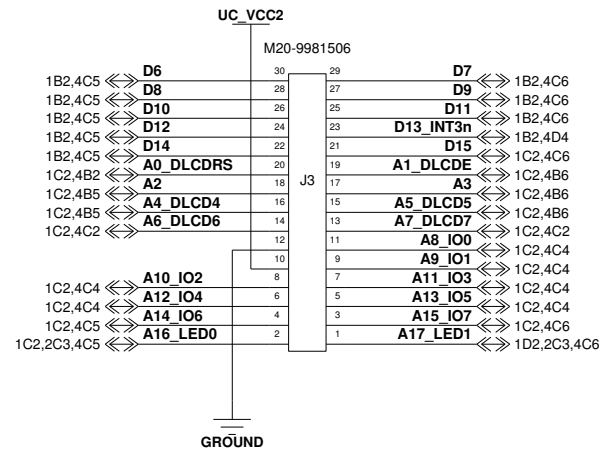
UC_VCC2

M20-9981506

J3

| | | | | | |
|---|---|---|---|---|---|
| 1B2,4C5 | D6 | 30 | 29 | D7 | 1B2,4C6 |
| 1B2,4C5 | D8 | 28 | 27 | D9 | 1B2,4C6 |
| 1B2,4C5 | D10 | 26 | 25 | D11 | 1B2,4C6 |
| 1B2,4C5 | D12 | 24 | 23 | D13_INT3n | 1B2,4D4 |
| 1B2,4C5 | D14 | 22 | 21 | D15 | 1C2,4C6 |
| 1C2,4B2 | A0_DLCDRS | 20 | 19 | A1_DLCDE | 1C2,4B6 |
| 1C2,4B5 | A2 | 18 | 17 | A3 | 1C2,4B6 |
| 1C2,4B5 | A4_DLCD4 | 16 | 15 | A5_DLCD5 | 1C2,4B6 |
| 1C2,4C2 | A6_DLCD6 | 14 | 13 | A7_DLCD7 | 1C2,4C2 |
| | | 12 | 11 | A8_IO0 | 1C2,4C4 |
| | | 10 | 9 | A9_IO1 | 1C2,4C4 |
| 1C2,4C4 | A10_IO2 | 8 | 7 | A11_IO3 | 1C2,4C4 |
| 1C2,4C4 | A12_IO4 | 6 | 5 | A13_IO5 | 1C2,4C4 |
| 1C2,4C5 | A14_IO6 | 4 | 3 | A15_IO7 | 1C2,4C6 |
| 1C2,2C3,4C5 | A16_LED0 | 2 | 1 | A17_LED1 | 1D2,2C3,4C6 |

GROUND